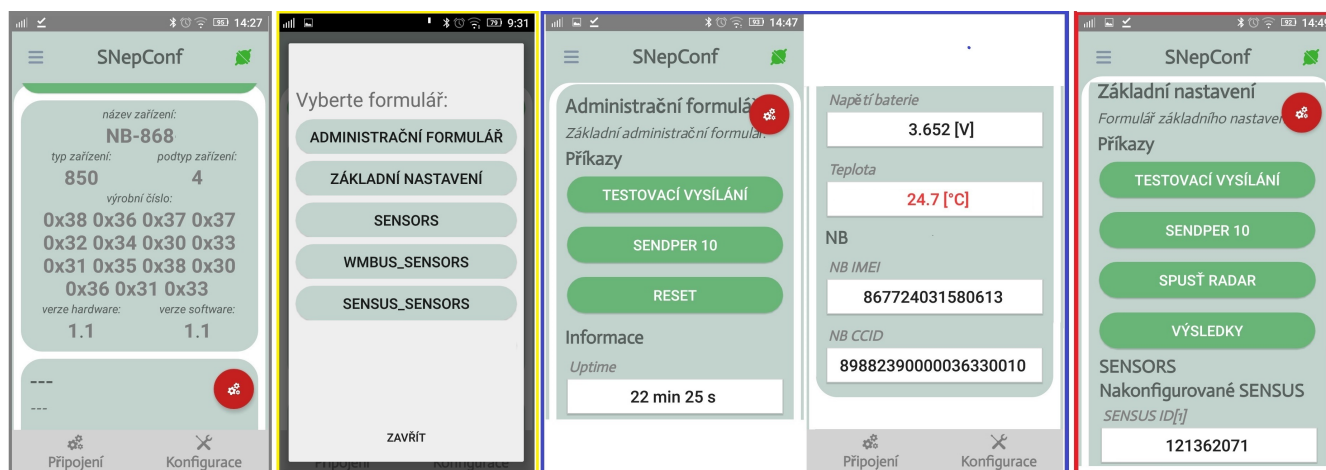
95 14:27
SNepConf
název zařízení:
NB-868
typ zařízení:
850
podtyp zařízení:
4
výrobní číslo:
0x38 0x36 0x37 0x37 0x32 0x34 0x30 0x33 0x31 0x35 0x38 0x30 0x36 0x31 0x33
verze hardware:
1.1
verze software:
1.1
---
---
Připojení
Konfigurace

79 9:31
Vyberte formulář:
ADMINISTRAČNÍ FORMULÁŘ
ZÁKLADNÍ NASTAVENÍ
SENSORS
WMBUS_SENSORS
SENSUS_SENSORS
ZAVŘÍT
Připojení
Konfigurace

93 14:47
SNepConf
Administrační formulá
Základní administrační formulář
Příkazy
TESTOVACÍ VYSÍLÁNÍ
SENDPER 10
RESET
Informace
Uptime
22 min 25 s

Napětí baterie
3.652 [V]
Teplota
24.7 [°C]
NB
NB IMEI
867724031580613
NB CCID
89882390000036330010
Připojení
Konfigurace

92 14:4
SNepConf
Základní nastavení
Formulář základního nastave
Příkazy
TESTOVACÍ VYSÍLÁNÍ
SENDPER 10
SPUSŤ RADAR
VÝSLEDKY
SENSORS
Nakonfigurované SENSUS
SENSUS ID[1]
121362071